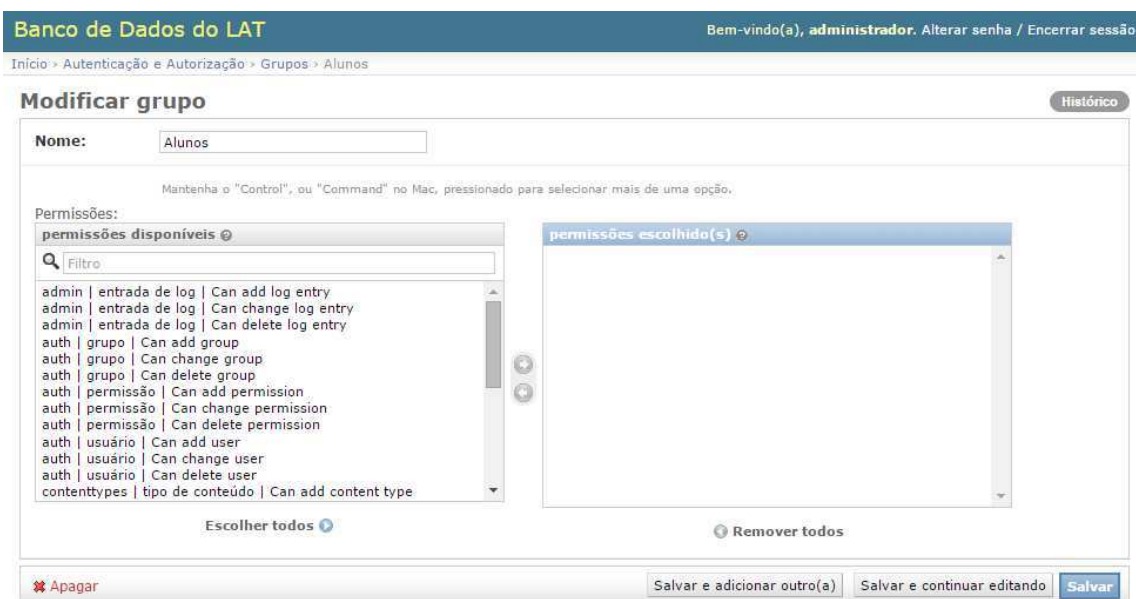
Banco de Dados do LAT

Bem-vindo(a), administrador. Alterar senha / Encerrar sessão

Início › Autenticação e Autorização › Grupos › Alunos

Modificar grupo

Histórico

Nome: Alunos

Mantenha o "Control", ou "Command" no Mac, pressionado para selecionar mais de uma opção.

Permissões:

permissões disponíveis

Filtro

admin | entrada de log | Can add log entry
admin | entrada de log | Can change log entry
admin | entrada de log | Can delete log entry
auth | grupo | Can add group
auth | grupo | Can change group
auth | grupo | Can delete group
auth | permissão | Can add permission
auth | permissão | Can change permission
auth | permissão | Can delete permission
auth | usuário | Can add user
auth | usuário | Can change user
auth | usuário | Can delete user
contenttypes | tipo de conteúdo | Can add content type

Escolher todos

permissões escolhido(s)

Remover todos

Apagar

Salvar e adicionar outro(a)

Salvar e continuar editando

Salvar